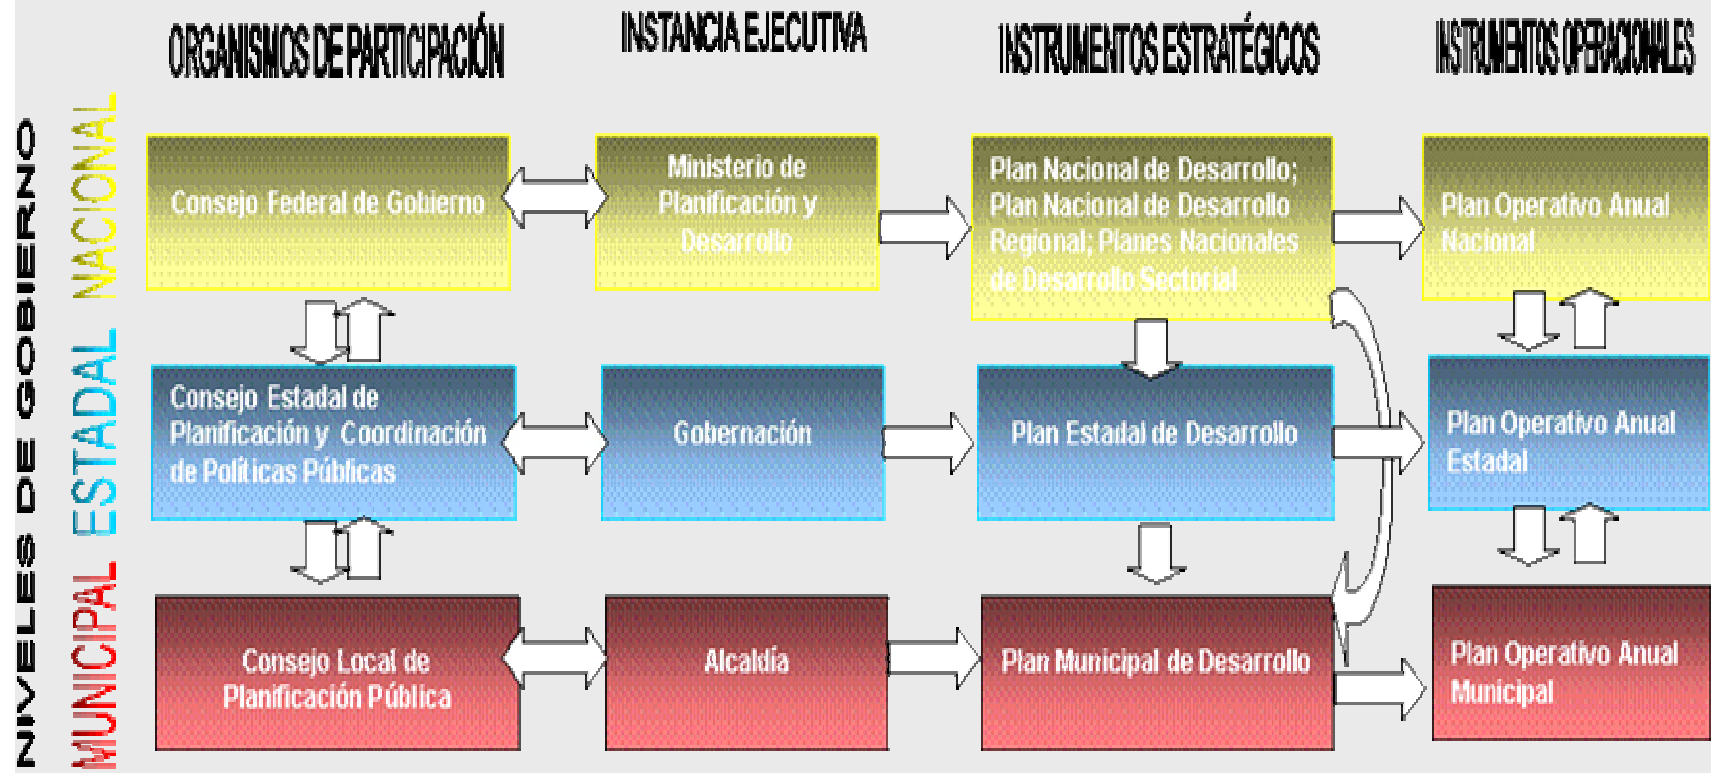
ORGANISMOS DE PARTICIPACIÓN

INSTANCIA EJECUTIVA

INSTRUMENTOS ESTRATÉGICOS

INSTRUMENTOS OPERACIONALES

NIVELES DE GOBIERNO

NACIONAL

ESTADAL

MUNICIPAL

Consejo Federal de Gobierno

Ministerio de Planificación y Desarrollo

Plan Nacional de Desarrollo; Plan Nacional de Desarrollo Regional; Planes Nacionales de Desarrollo Sectorial

Plan Operativo Anual Nacional

Consejo Estadal de Planificación y Coordinación de Políticas Públicas

Gobernación

Plan Estadal de Desarrollo

Plan Operativo Anual Estadal

Consejo Local de Planificación Pública

Alcaldía

Plan Municipal de Desarrollo

Plan Operativo Anual Municipal